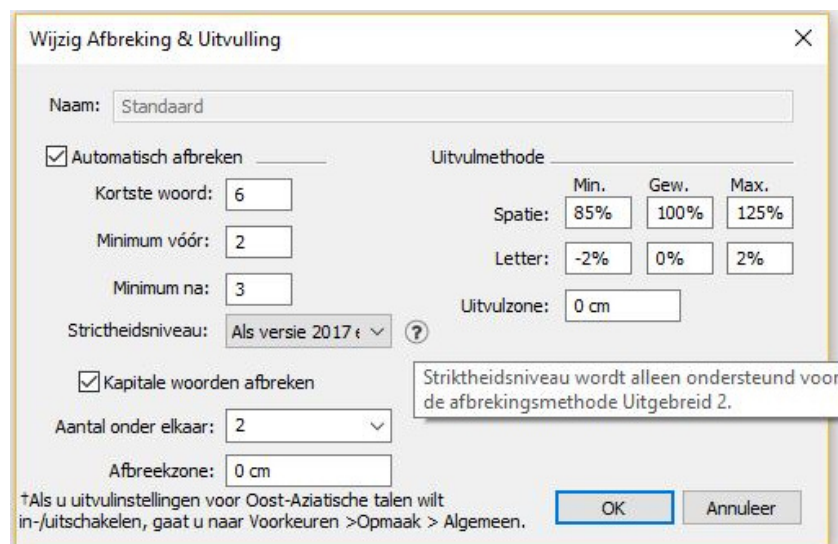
Wijzig Afbreking & Uitvulling

Naam: Standaard

Automatisch afbreken

Kortste woord: 6

Minimum vóór: 2

Minimum na: 3

Strictheidsniveau: Als versie 2017 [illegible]

Kapitale woorden afbreken

Aantal onder elkaar: 2

Afbreekzone: 0 cm

Uitvulmethode

| | Min. | Gew. | Max. |
|---|---|---|---|
| Spatie: | 85% | 100% | 125% |
| Letter: | -2% | 0% | 2% |

Uitvulzone: 0 cm

Striktheidsniveau wordt alleen ondersteund voor de afbrekingsmethode Uitgebreid 2.

†Als u uitvulinstellingen voor Oost-Aziatische talen wilt in-/uitschakelen, gaat u naar Voorkeuren >Opmaak > Algemeen.

OK

Annuleer